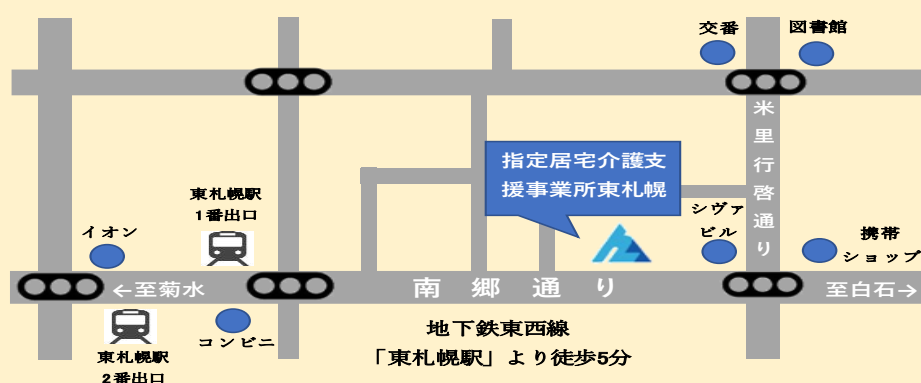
交番

図書館

米里行啓通り

指定居宅介護支援事業所東札幌

東札幌駅
1番出口

シヴァビル

イオン

携帯ショップ

←至菊水

南郷通り

至白石→

コンビニ

東札幌駅
2番出口

地下鉄東西線
「東札幌駅」より徒歩5分